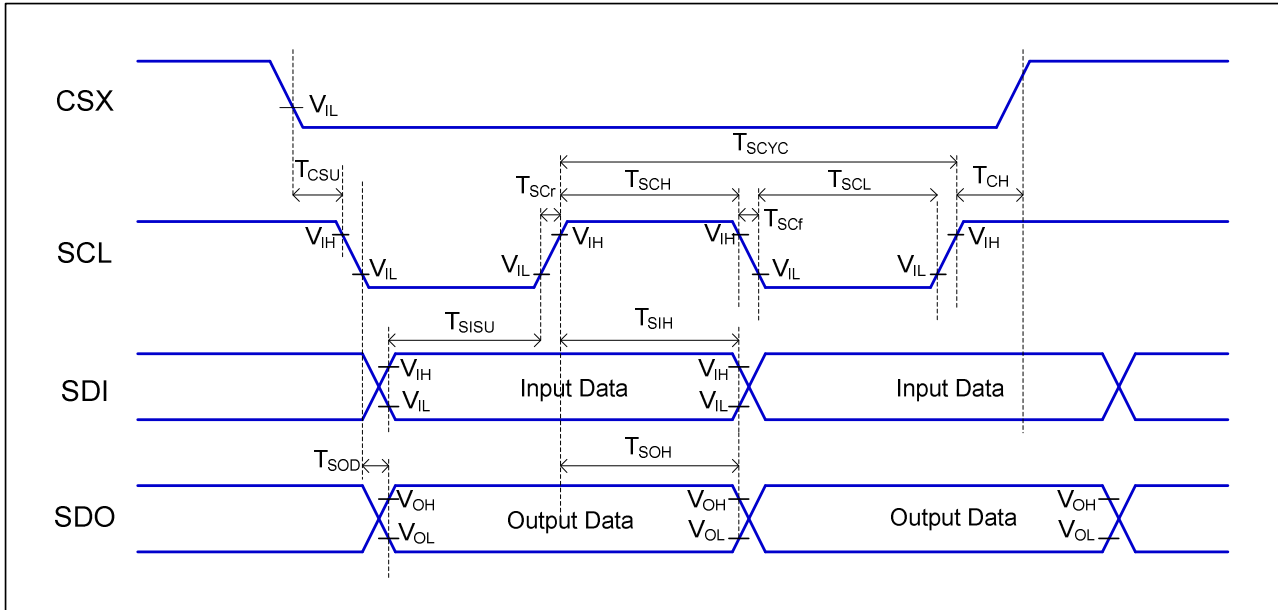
CSX
$V_{IL}$
$T_{SCYC}$
$T_{CSU}$
$T_{SCr}$
$T_{SCH}$
$T_{SCL}$
$T_{CH}$
SCL
$V_{IH}$
$V_{IL}$
$V_{IL}$
$V_{IH}$
$V_{IH}$
$T_{SCf}$
$V_{IL}$
$V_{IL}$
$V_{IH}$
$T_{SISU}$
$T_{SIH}$
SDI
$V_{IH}$
$V_{IL}$
Input Data
$V_{IH}$
$V_{IL}$
Input Data
$T_{SOD}$
$T_{SOH}$
SDO
$V_{OH}$
$V_{OL}$
Output Data
$V_{OH}$
$V_{OL}$
Output Data
$V_{OH}$
$V_{OL}$